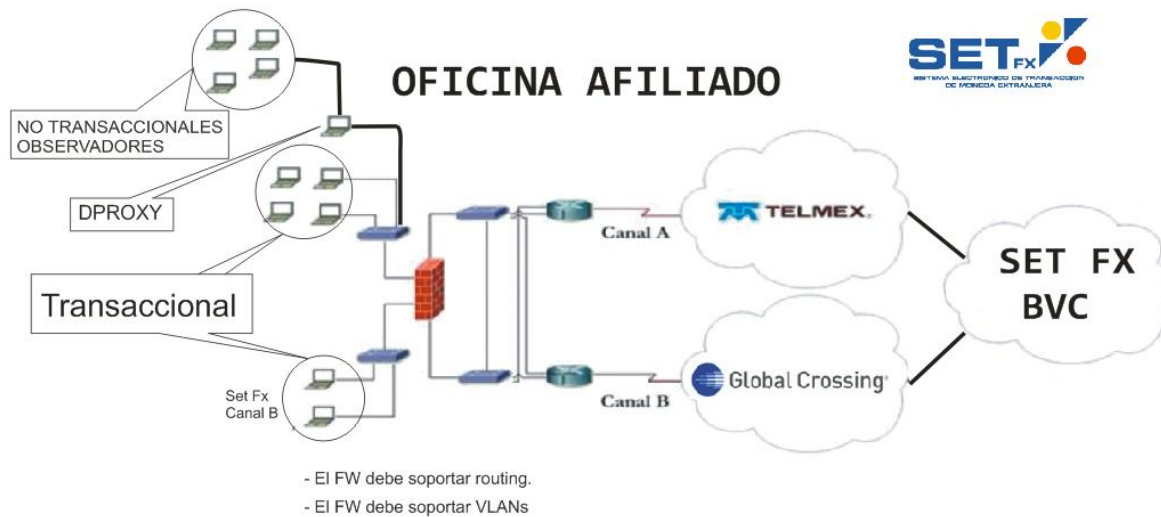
OFICINA AFILIADO

SET FX
SISTEMA ELECTRONICO DE TRANSACCION DE MONEDA EXTRANJERA

NO TRANSACCIONALES
OBSERVADORES

DPROXY

Transaccional

Set Fx
Canal B

Canal A

Canal B

TELMEX

Global Crossing

SET FX
BVC

- El FW debe soportar routing.
- El FW debe soportar VLANs